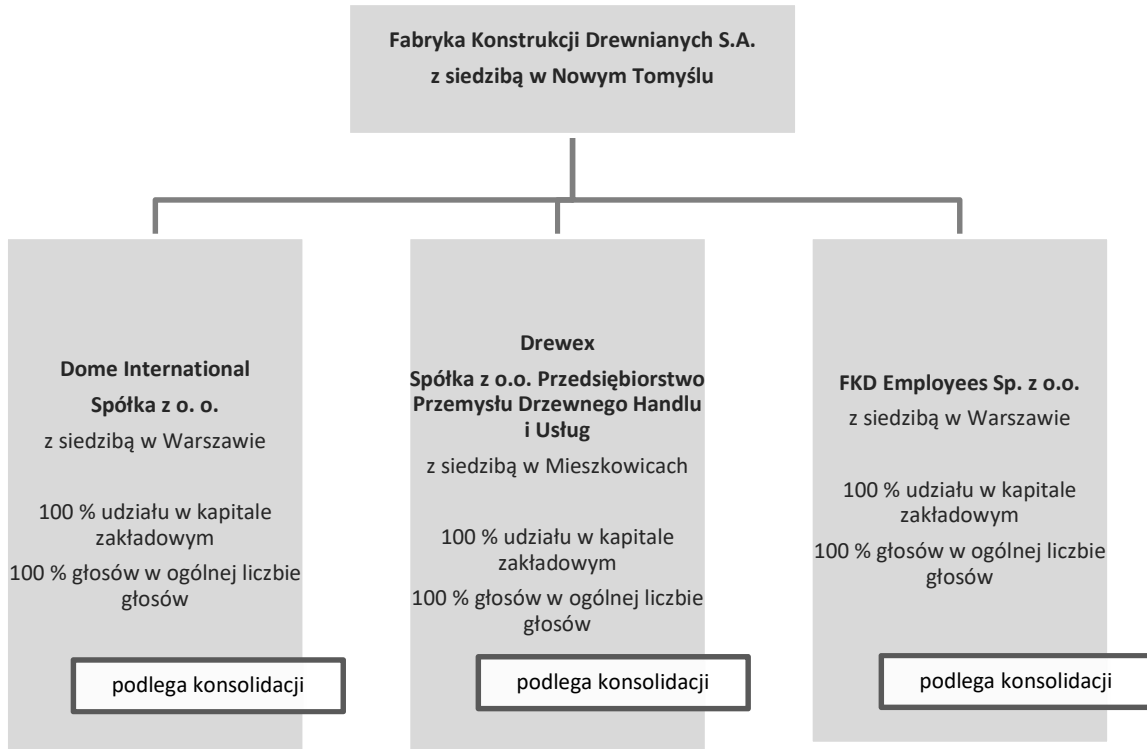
Fabryka Konstrukcji Drewnianych S.A.
z siedzibą w Nowym Tomyślu

Dome International
Spółka z o. o.
z siedzibą w Warszawie

100 % udziału w kapitale zakładowym
100 % głosów w ogólnej liczbie głosów

podlega konsolidacji

Drewex
Spółka z o.o. Przedsiębiorstwo Przemysłu Drzewnego Handlu i Usług
z siedzibą w Mieszkowicach

100 % udziału w kapitale zakładowym
100 % głosów w ogólnej liczbie głosów

podlega konsolidacji

FKD Employees Sp. z o.o.
z siedzibą w Warszawie

100 % udziału w kapitale zakładowym
100 % głosów w ogólnej liczbie głosów

podlega konsolidacji